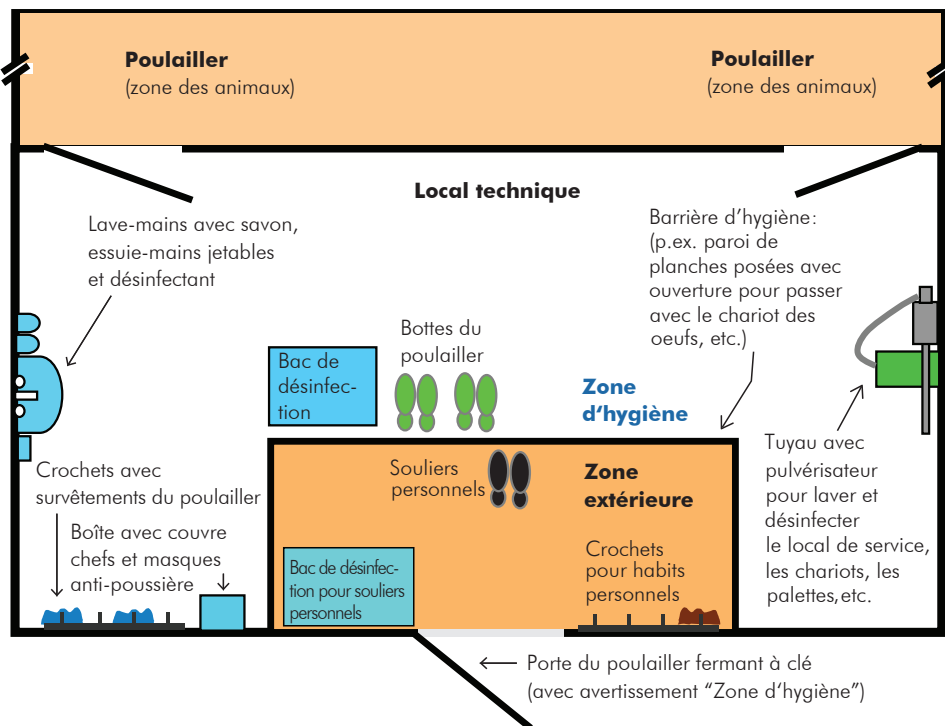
Poulailler
(zone des animaux)

Poulailler
(zone des animaux)

Local technique

Lave-mains avec savon, essuie-mains jetables et désinfectant

Barrière d'hygiène: (p.ex. paroi de planches posées avec ouverture pour passer avec le chariot des oeufs, etc.)

Bottes du poulailler

Bac de désinfection

Zone d'hygiène

Tuyau avec pulvérisateur pour laver et désinfecter le local de service, les chariots, les palettes, etc.

Crochets avec survêtements du poulailler

Souliers personnels

Zone extérieure

Boîte avec couvre chefs et masques anti-poussière

Bac de désinfection pour souliers personnels

Crochets pour habits personnels

Porte du poulailler fermant à clé (avec avertissement "Zone d'hygiène")